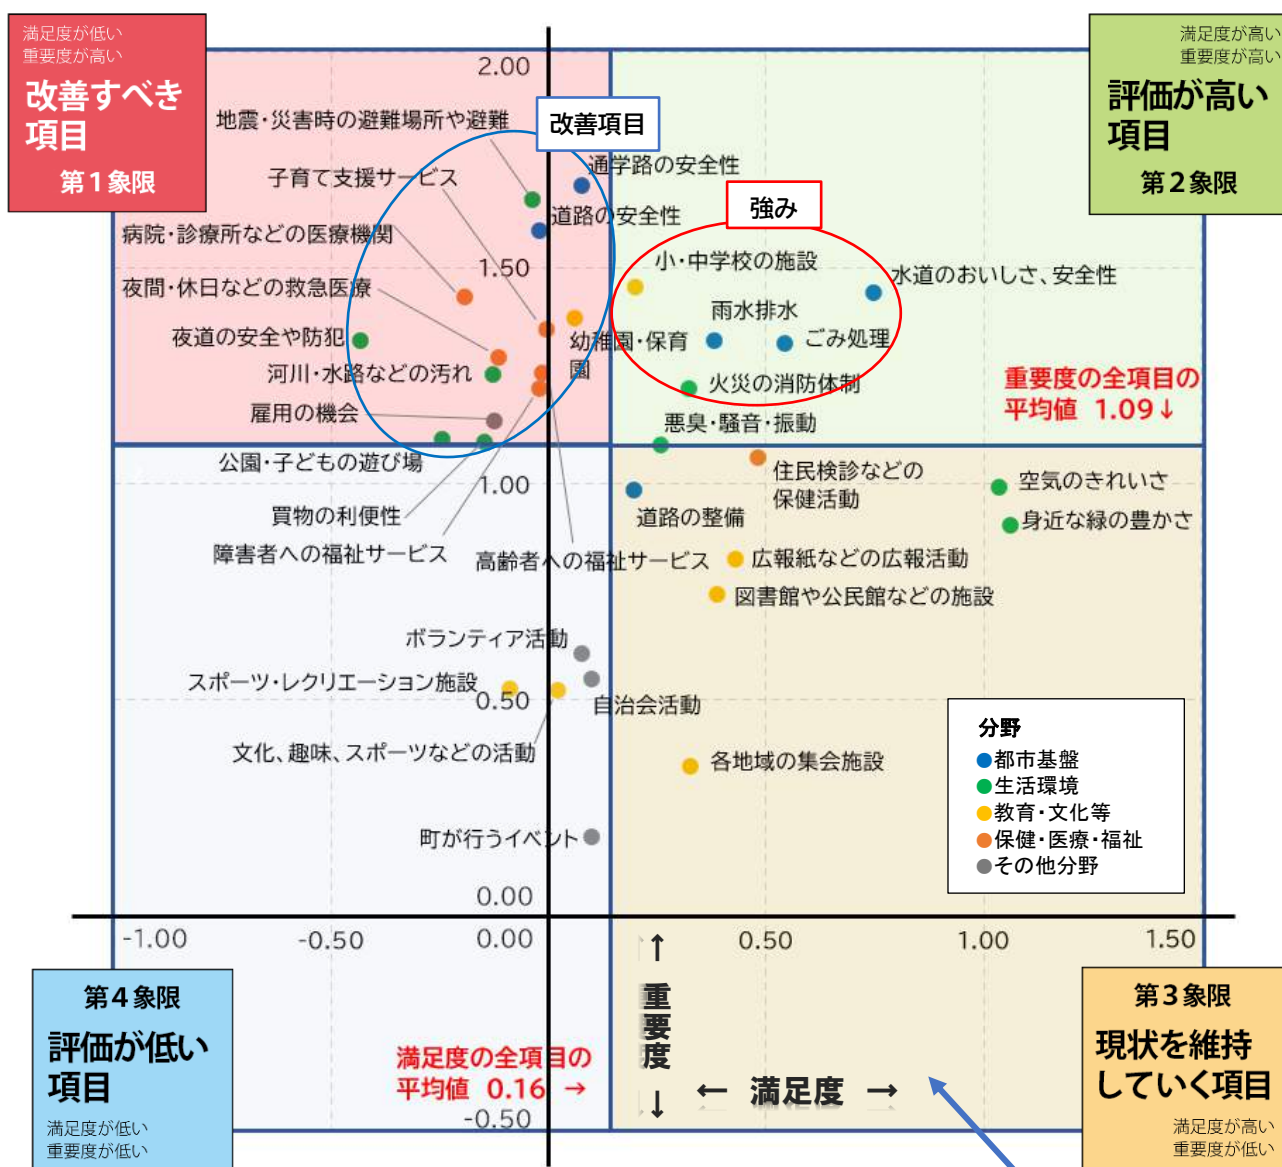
満足度が低い
重要度が高い
改善すべき
項目
第１象限

満足度が高い
重要度が高い
評価が高い
項目
第２象限

2.00
改善項目
地震・災害時の避難場所や避難
子育て支援サービス
通学路の安全性
道路の安全性
強み
病院・診療所などの医療機関
1.50
小・中学校の施設
水道のおいしさ、安全性
夜間・休日などの救急医療
雨水排水
夜道の安全や防犯
幼稚園・保育園
ごみ処理
河川・水路などの汚れ
火災の消防体制
重要度の全項目の
平均値　1.09↓
雇用の機会
悪臭・騒音・振動
公園・子どもの遊び場
住民検診などの
保健活動
空気のきれいさ
1.00
買物の利便性
道路の整備
身近な緑の豊かさ
障害者への福祉サービス
高齢者への福祉サービス
広報紙などの広報活動
図書館や公民館などの施設
ボランティア活動
スポーツ・レクリエーション施設
0.50
自治会活動
文化、趣味、スポーツなどの活動
分野
都市基盤
生活環境
教育・文化等
保健・医療・福祉
その他分野
各地域の集会施設
町が行うイベント
0.00
-1.00
-0.50
0.00
0.50
1.00
1.50
↑
重要度
↓

第４象限
評価が低い
項目
満足度が低い
重要度が低い

満足度の全項目の
平均値　0.16　→
-0.50
←　満足度　→

第３象限
現状を維持
していく項目
満足度が高い
重要度が低い